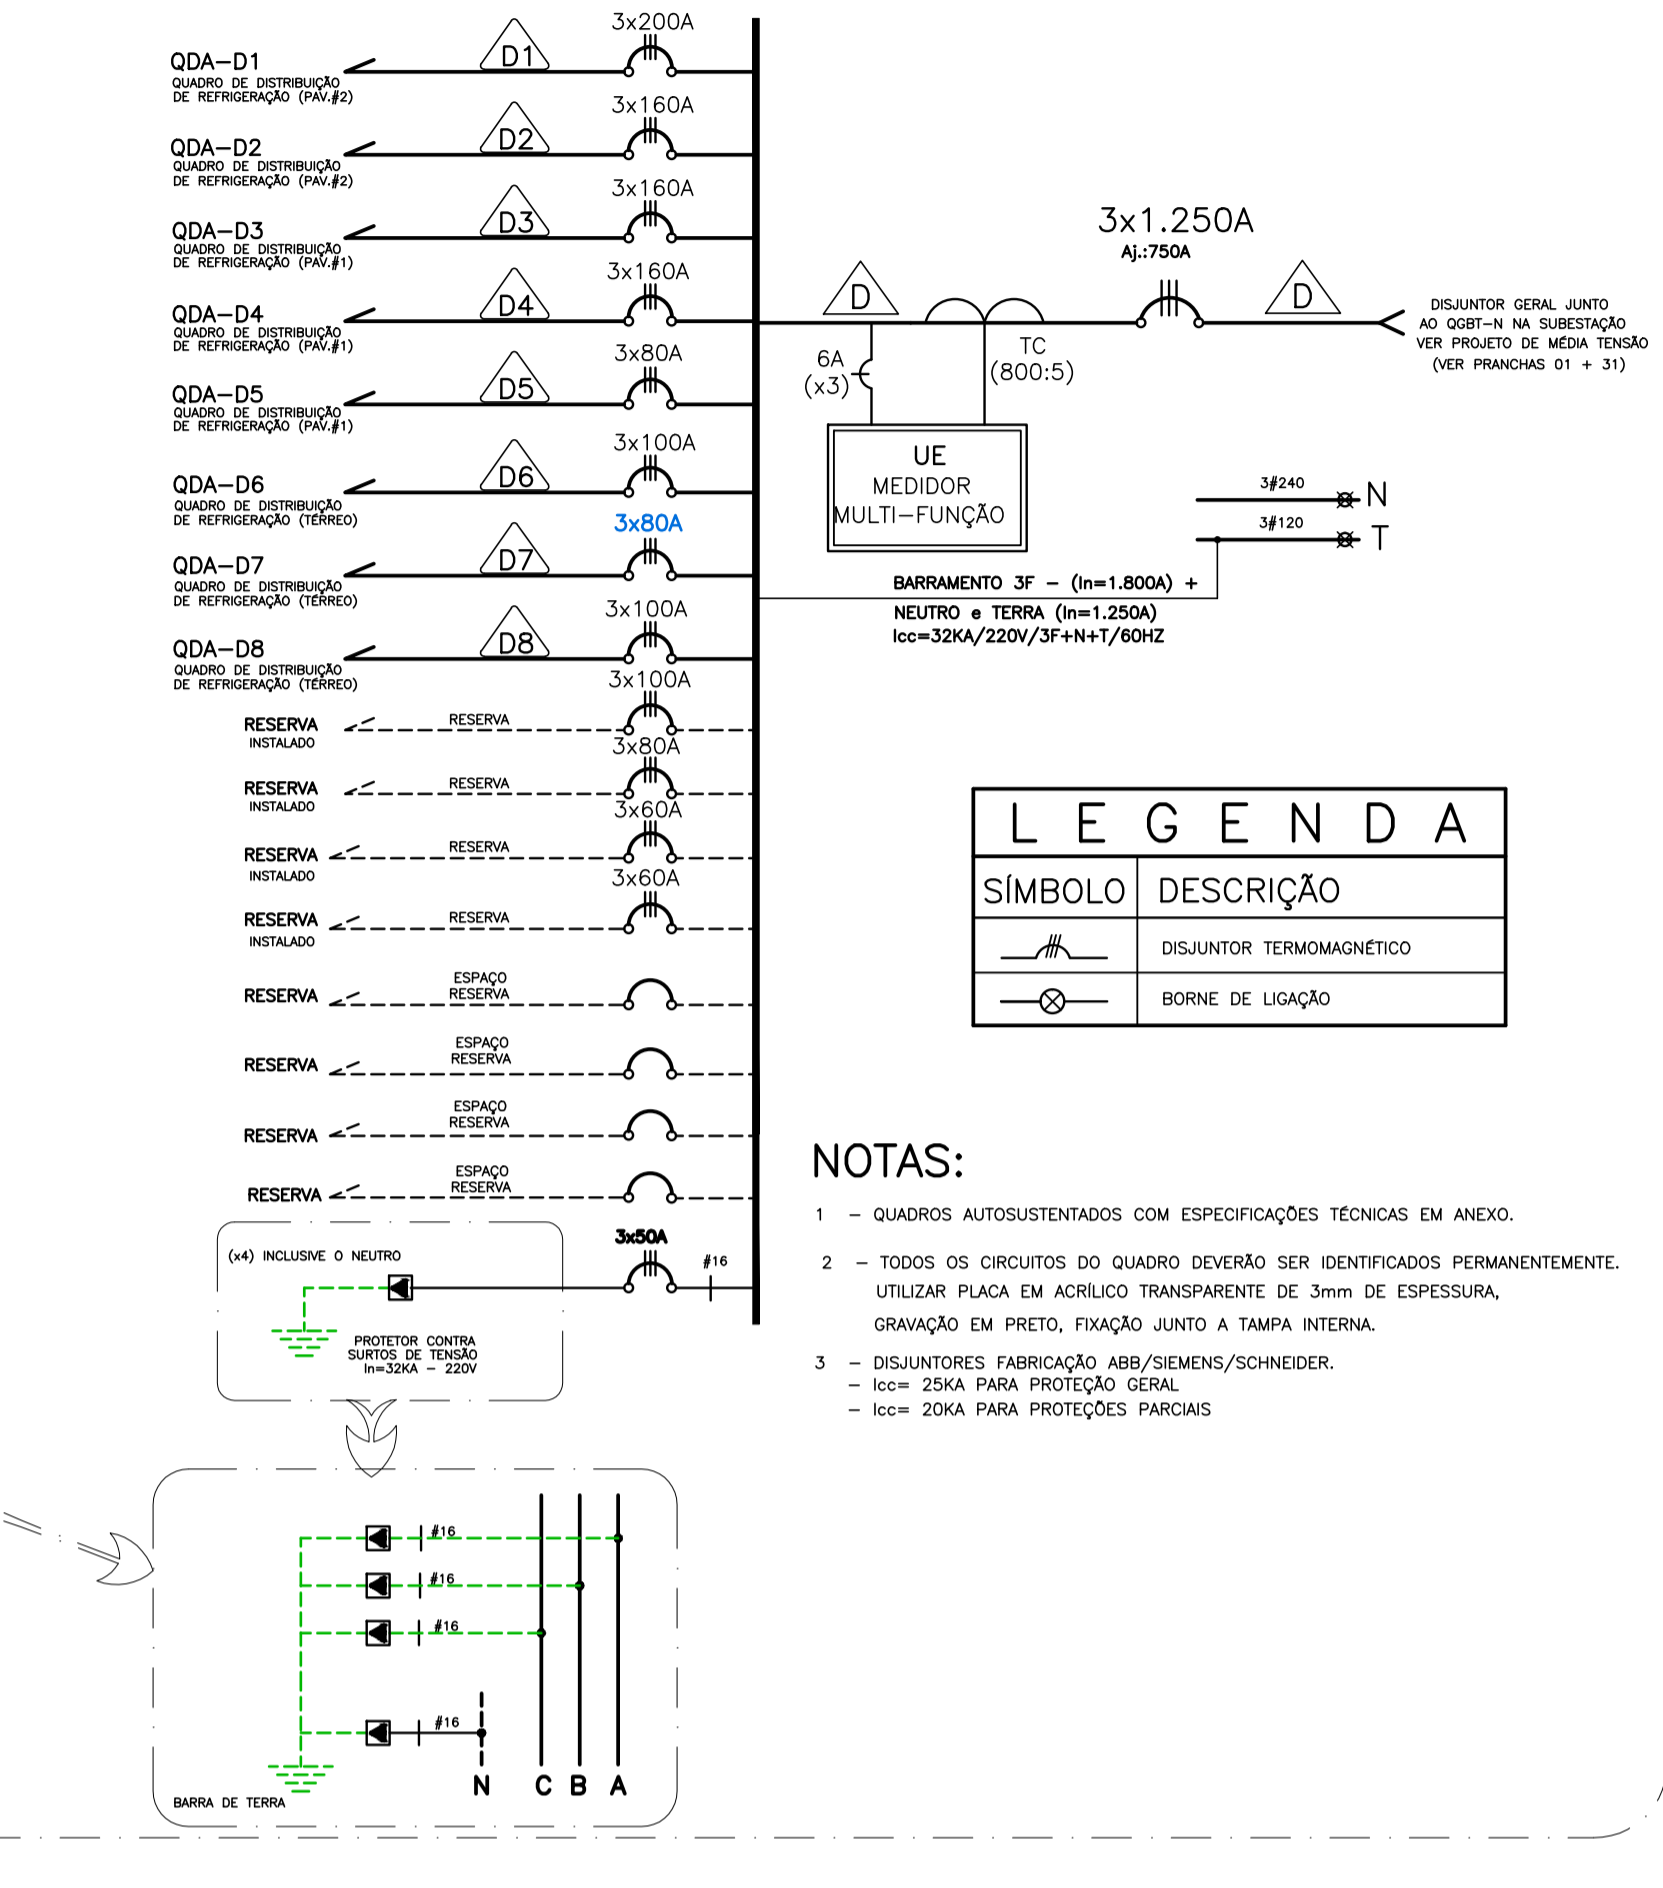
QDA–D1
QUADRO DE DISTRIBUIÇÃO DE REFRIGERAÇÃO (PAV.#2)
D1
3x200A

QDA–D2
QUADRO DE DISTRIBUIÇÃO DE REFRIGERAÇÃO (PAV.#2)
D2
3x160A

QDA–D3
QUADRO DE DISTRIBUIÇÃO DE REFRIGERAÇÃO (PAV.#1)
D3
3x160A

QDA–D4
QUADRO DE DISTRIBUIÇÃO DE REFRIGERAÇÃO (PAV.#1)
D4
3x160A

QDA–D5
QUADRO DE DISTRIBUIÇÃO DE REFRIGERAÇÃO (PAV.#1)
D5
3x80A

QDA–D6
QUADRO DE DISTRIBUIÇÃO DE REFRIGERAÇÃO (TÉRREO)
D6
3x100A

QDA–D7
QUADRO DE DISTRIBUIÇÃO DE REFRIGERAÇÃO (TÉRREO)
D7
3x80A

QDA–D8
QUADRO DE DISTRIBUIÇÃO DE REFRIGERAÇÃO (TÉRREO)
D8
3x100A

3x100A
RESERVA INSTALADO
RESERVA
3x80A
RESERVA INSTALADO
RESERVA
3x60A
RESERVA INSTALADO
RESERVA
3x60A
RESERVA INSTALADO
RESERVA

RESERVA
ESPAÇO RESERVA
RESERVA
ESPAÇO RESERVA
RESERVA
ESPAÇO RESERVA
RESERVA
ESPAÇO RESERVA

3x1.250A
Aj.:750A
D
D
DISJUNTOR GERAL JUNTO AO QGBT–N NA SUBESTAÇÃO VER PROJETO DE MÉDIA TENSÃO (VER PRANCHAS 01 + 31)
6A (x3)
TC (800:5)
UE
MEDIDOR MULTI–FUNÇÃO
3#240
N
3#120
T
BARRAMENTO 3F – (In=1.800A) +
NEUTRO e TERRA (In=1.250A)
Icc=32KA/220V/3F+N+T/60HZ

| L E G E N D A | |
|---|---|
| SÍMBOLO | DESCRIÇÃO |
| | DISJUNTOR TERMOMAGNÉTICO |
| | BORNE DE LIGAÇÃO |

NOTAS:
1 – QUADROS AUTOSUSTENTADOS COM ESPECIFICAÇÕES TÉCNICAS EM ANEXO.
2 – TODOS OS CIRCUITOS DO QUADRO DEVERÃO SER IDENTIFICADOS PERMANENTEMENTE. UTILIZAR PLACA EM ACRÍLICO TRANSPARENTE DE 3mm DE ESPESSURA, GRAVAÇÃO EM PRETO, FIXAÇÃO JUNTO A TAMPA INTERNA.
3 – DISJUNTORES FABRICAÇÃO ABB/SIEMENS/SCHNEIDER.
– Icc= 25KA PARA PROTEÇÃO GERAL
– Icc= 20KA PARA PROTEÇÕES PARCIAIS

3x50A
#16
(x4) INCLUSIVE O NEUTRO
PROTETOR CONTRA SURTOS DE TENSÃO In=32KA – 220V

#16
#16
#16
#16
N C B A
BARRA DE TERRA